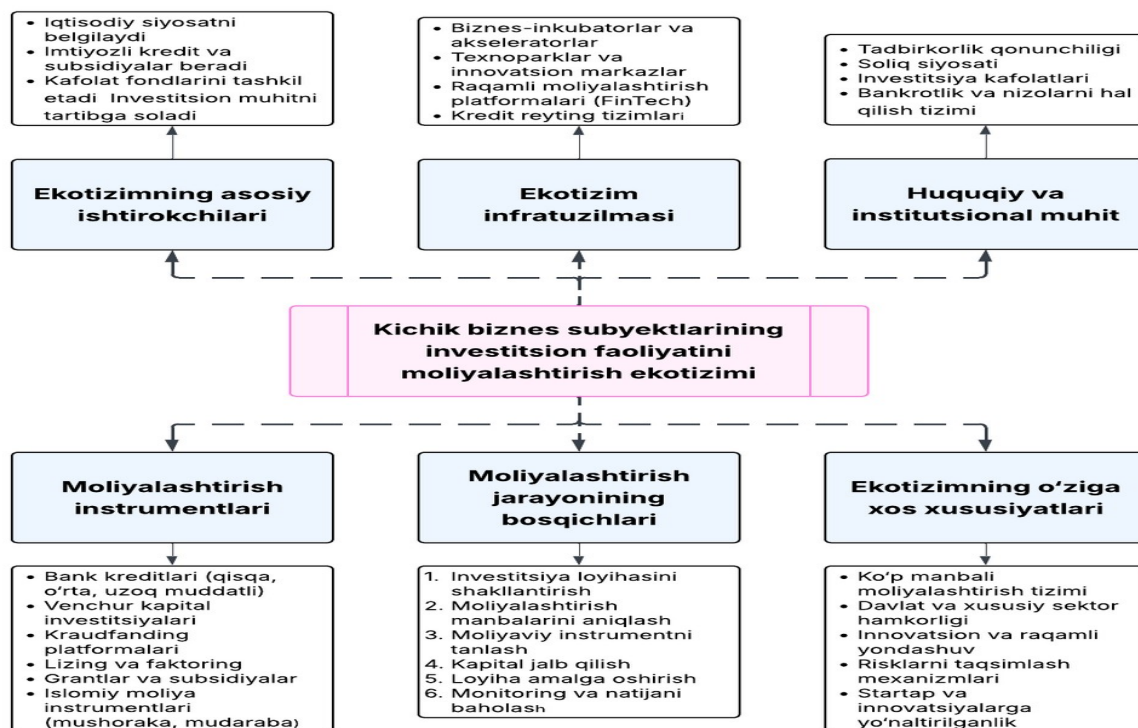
- Iqtisodiy siyosatni belgilaydi
- Imtiyozli kredit va subsidiyalar beradi
- Kafolat fondlarini tashkil etadi Investitsion muhitni tartibga soladi

- Biznes-inkubatorlar va akseleratorlar
- Texnoparklar va innovatsion markazlar
- Raqamli moliyalashtirish platformalari (FinTech)
- Kredit reyting tizimlari

- Tadbirkorlik qonunchiligi
- Soliq siyosati
- Investitsiya kafolatlari
- Bankrotlik va nizolarni hal qilish tizimi

Ekotizimning asosiy ishtirokchilari

Ekotizim infratuzilmasi

Huquqiy va institutsional muhit

Kichik biznes subyektlarining investitsion faoliyatini moliyalashtirish ekotizimi

Moliyalashtirish instrumentlari

Moliyalashtirish jarayonining bosqichlari

Ekotizimning o'ziga xos xususiyatlari

- Bank kreditlari (qisqa, o'rta, uzoq muddatli)
- Venchur kapital investitsiyalari
- Kraudfanding platformalari
- Lizing va faktoring
- Grantlar va subsidiyalar
- Islomiy moliya instrumentlari (mushoraka, mudaraba)

1. Investitsiya loyihasini shakllantirish
2. Moliyalashtirish manbalarini aniqlash
3. Moliyaviy instrumentni tanlash
4. Kapital jalb qilish
5. Loyiha amalga oshirish
6. Monitoring va natijani baholash

- Ko'p manbali moliyalashtirish tizimi
- Davlat va xususiy sektor hamkorligi
- Innovatsion va raqamli yondashuv
- Risklarni taqsimlash mexanizmlari
- Startap va innovatsiyalarga yo'naltirilganlik